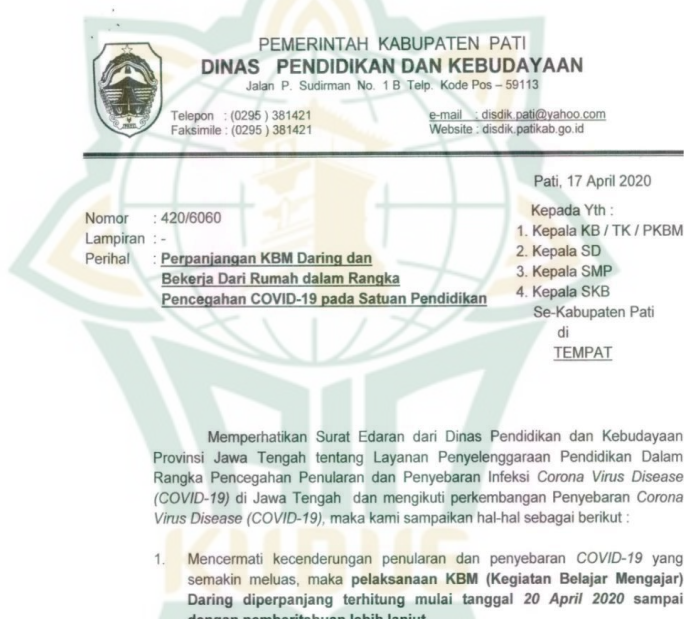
PEMERINTAH KABUPATEN PATI
DINAS PENDIDIKAN DAN KEBUDAYAAN
Jalan P. Sudirman No. 1 B Telp. Kode Pos – 59113

Telepon : (0295 ) 381421
Faksimile : (0295 ) 381421

e-mail : disdik.pati@yahoo.com
Website : disdik.patikab.go.id

Pati, 17 April 2020

Nomor : 420/6060
Lampiran : -
Perihal : Perpanjangan KBM Daring dan Bekerja Dari Rumah dalam Rangka Pencegahan COVID-19 pada Satuan Pendidikan

Kepada Yth :
1. Kepala KB / TK / PKBM
2. Kepala SD
3. Kepala SMP
4. Kepala SKB
Se-Kabupaten Pati
di
TEMPAT

Memperhatikan Surat Edaran dari Dinas Pendidikan dan Kebudayaan Provinsi Jawa Tengah tentang Layanan Penyelenggaraan Pendidikan Dalam Rangka Pencegahan Penularan dan Penyebaran Infeksi Corona Virus Disease (COVID-19) di Jawa Tengah dan mengikuti perkembangan Penyebaran Corona Virus Disease (COVID-19), maka kami sampaikan hal-hal sebagai berikut :

1. Mencermati kecenderungan penularan dan penyebaran COVID-19 yang semakin meluas, maka pelaksanaan KBM (Kegiatan Belajar Mengajar) Daring diperpanjang terhitung mulai tanggal 20 April 2020 sampai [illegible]